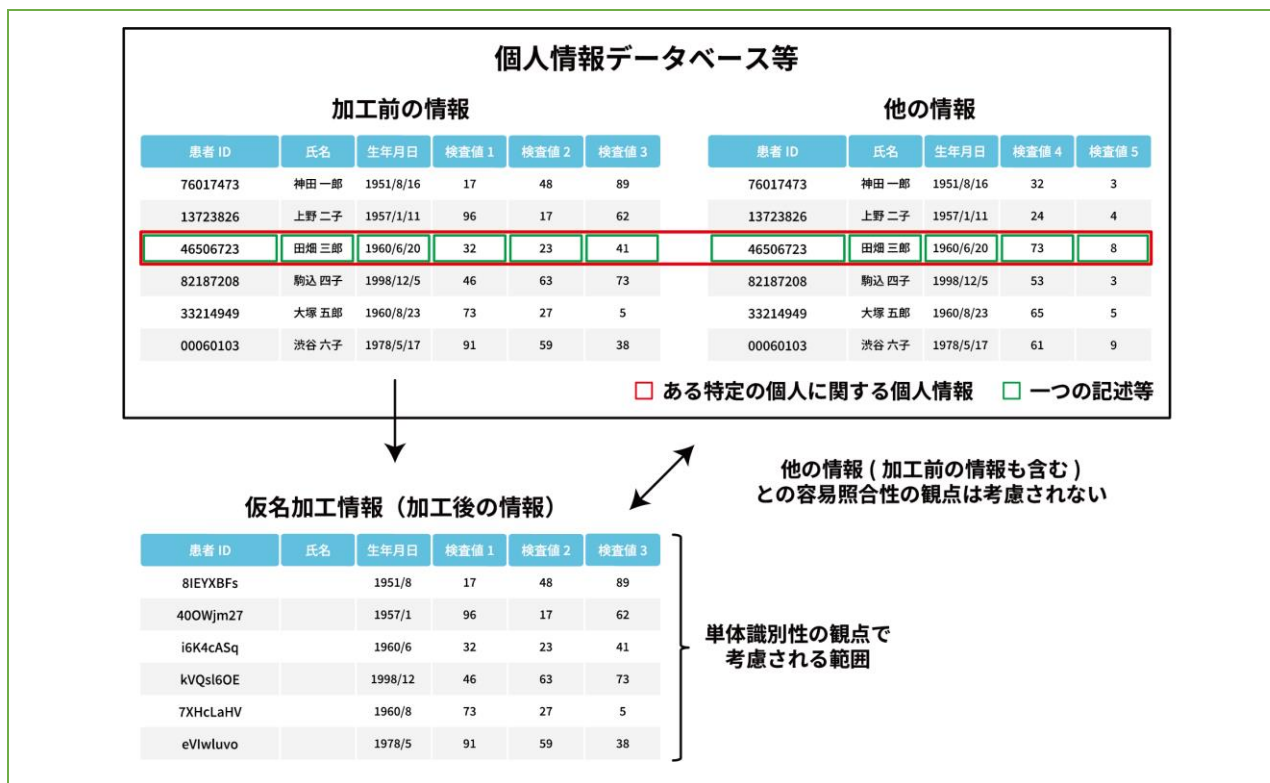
個人情報データベース等

加工前の情報

| 患者 ID | 氏名 | 生年月日 | 検査値 1 | 検査値 2 | 検査値 3 |
|---|---|---|---|---|---|
| 76017473 | 神田 一郎 | 1951/8/16 | 17 | 48 | 89 |
| 13723826 | 上野 二子 | 1957/1/11 | 96 | 17 | 62 |
| 46506723 | 田畑 三郎 | 1960/6/20 | 32 | 23 | 41 |
| 82187208 | 駒込 四子 | 1998/12/5 | 46 | 63 | 73 |
| 33214949 | 大塚 五郎 | 1960/8/23 | 73 | 27 | 5 |
| 00060103 | 渋谷 六子 | 1978/5/17 | 91 | 59 | 38 |

他の情報

| 患者 ID | 氏名 | 生年月日 | 検査値 4 | 検査値 5 |
|---|---|---|---|---|
| 76017473 | 神田 一郎 | 1951/8/16 | 32 | 3 |
| 13723826 | 上野 二子 | 1957/1/11 | 24 | 4 |
| 46506723 | 田畑 三郎 | 1960/6/20 | 73 | 8 |
| 82187208 | 駒込 四子 | 1998/12/5 | 53 | 3 |
| 33214949 | 大塚 五郎 | 1960/8/23 | 65 | 5 |
| 00060103 | 渋谷 六子 | 1978/5/17 | 61 | 9 |

ある特定の個人に関する個人情報　一つの記述等

仮名加工情報（加工後の情報）

| 患者 ID | 氏名 | 生年月日 | 検査値 1 | 検査値 2 | 検査値 3 |
|---|---|---|---|---|---|
| 8IEYXBFs | | 1951/8 | 17 | 48 | 89 |
| 40OWjm27 | | 1957/1 | 96 | 17 | 62 |
| i6K4cASq | | 1960/6 | 32 | 23 | 41 |
| kVQsl6OE | | 1998/12 | 46 | 63 | 73 |
| 7XHcLaHV | | 1960/8 | 73 | 27 | 5 |
| eVIwluvo | | 1978/5 | 91 | 59 | 38 |

他の情報 ( 加工前の情報も含む ) との容易照合性の観点は考慮されない

単体識別性の観点で考慮される範囲